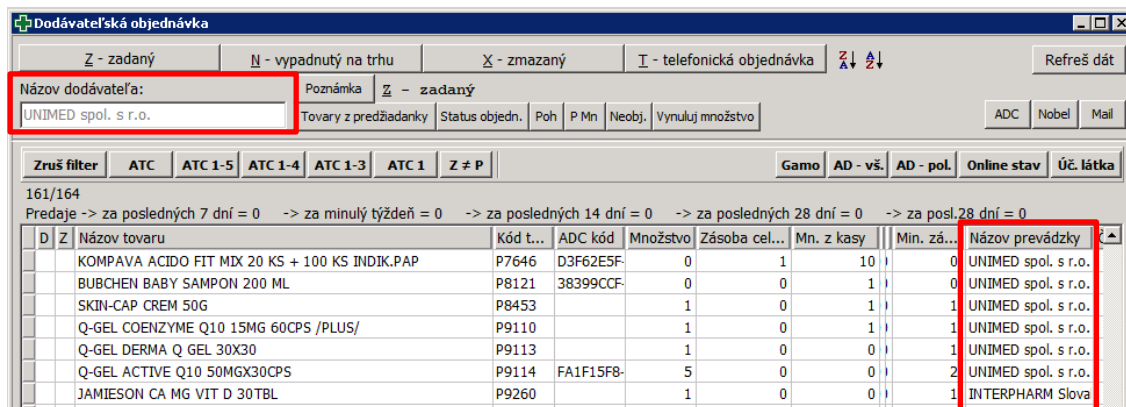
Dodávateľská objednávka

Z - zadaný | N - vypadnutý na trhu | X - zmazaný | T - telefonická objednávka | Refreš dát

Názov dodávateľa:
UNIMED spol. s r.o.

Poznámka | Z - zadaný
Tovary z predžiadanky | Status objedn. | Poh | P Mn | Neobj. | Vynuluj množstvo
ADC | Nobel | Mail

Zruš filter | ATC | ATC 1-5 | ATC 1-4 | ATC 1-3 | ATC 1 | Z ≠ P | Gamo | AD - vš. | AD - pol. | Online stav | Úč. látka

161/164
Predaje -> za posledných 7 dní = 0 -> za minulý týždeň = 0 -> za posledných 14 dní = 0 -> za posledných 28 dní = 0 -> za posl.28 dní = 0

| D | Z | Názov tovaru | Kód t... | ADC kód | Množstvo | Zásoba cel... | Mn. z kasy | | Min. zá... | Názov prevádzky |
|---|---|---|---|---|---|---|---|---|---|---|
| | | KOMPAVA ACIDO FIT MIX 20 KS + 100 KS INDIK.PAP | P7646 | D3F62E5F- | 0 | 1 | 10 | | 0 | UNIMED spol. s r.o. |
| | | BUBCHEN BABY SAMPON 200 ML | P8121 | 38399CCF- | 0 | 0 | 1 | | 0 | UNIMED spol. s r.o. |
| | | SKIN-CAP CREM 50G | P8453 | | 1 | 0 | 1 | | 1 | UNIMED spol. s r.o. |
| | | Q-GEL COENZYME Q10 15MG 60CPS /PLUS/ | P9110 | | 1 | 0 | 1 | | 1 | UNIMED spol. s r.o. |
| | | Q-GEL DERMA Q GEL 30X30 | P9113 | | 1 | 0 | 0 | | 1 | UNIMED spol. s r.o. |
| | | Q-GEL ACTIVE Q10 50MGX30CPS | P9114 | FA1F15F8- | 5 | 0 | 0 | | 2 | UNIMED spol. s r.o. |
| | | JAMIESON CA MG VIT D 30TBL | P9260 | | 1 | 0 | 0 | | 1 | INTERPHARM Slova |